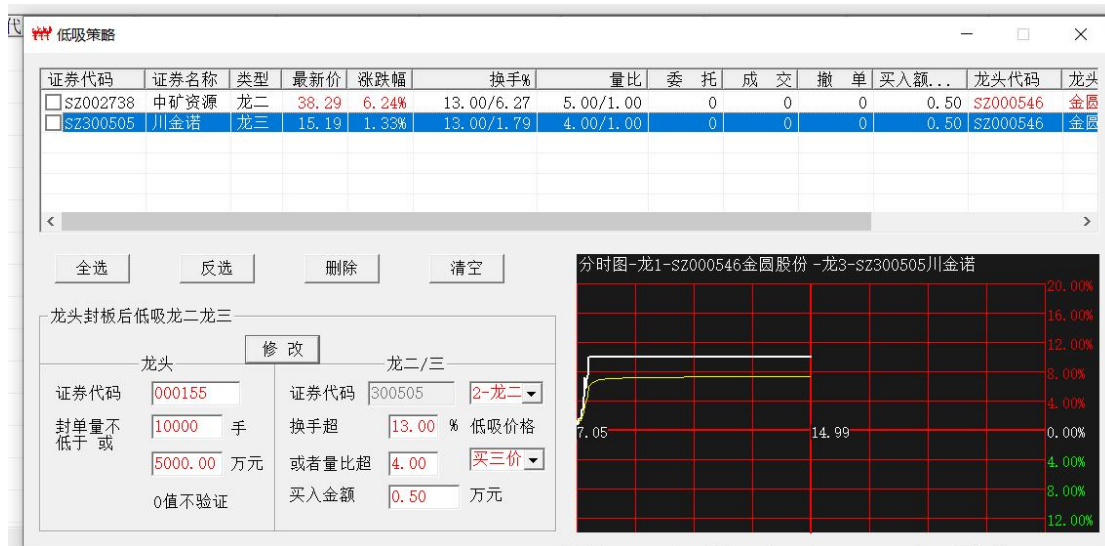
代

低吸策略

| 证券代码 | 证券名称 | 类型 | 最新价 | 涨跌幅 | 换手% | 量比 | 委托 | 成交 | 撤单 | 买入额... | 龙头代码 | 龙头 |
|---|---|---|---|---|---|---|---|---|---|---|---|---|
| SZ002738 | 中矿资源 | 龙二 | 38.29 | 6.24% | 13.00/6.27 | 5.00/1.00 | 0 | 0 | 0 | 0.50 | SZ000546 | 金圆 |
| SZ300505 | 川金诺 | 龙三 | 15.19 | 1.33% | 13.00/1.79 | 4.00/1.00 | 0 | 0 | 0 | 0.50 | SZ000546 | 金圆 |

全选 反选 删除 清空

龙头封板后低吸龙二龙三

修 改

龙头

证券代码 000155

封单量不低于 或 10000 手

5000.00 万元

0值不验证

龙二/三

证券代码 300505 2-龙二

换手超 13.00 % 低吸价格

或者量比超 4.00 买三价

买入金额 0.50 万元

分时图-龙1-SZ000546金圆股份 -龙3-SZ300505川金诺

20.00%
16.00%
12.00%
8.00%
4.00%
7.05
14.99
0.00%
4.00%
8.00%
12.00%